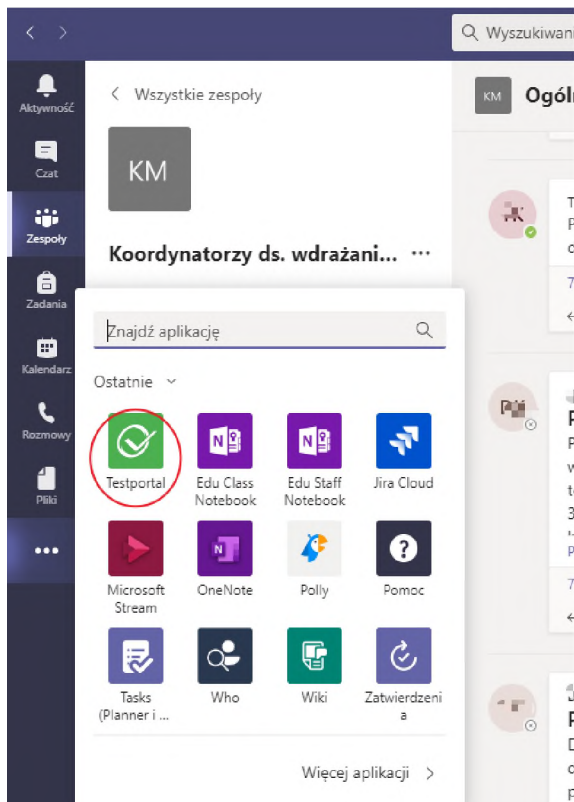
Wyszukiwani

Aktywność
Czat
Zespoły
Zadania
Kalendarz
Rozmowy
Pliki
...

Wszystkie zespoły

KM

Koordynatorzy ds. wdrażani... ···

KM Ogól

Znajdź aplikację

Ostatnie

Testportal
Edu Class Notebook
Edu Staff Notebook
Jira Cloud
Microsoft Stream
OneNote
Polly
Pomoc
Tasks (Planner i ...
Who
Wiki
Zatwierdzenia

Więcej aplikacji